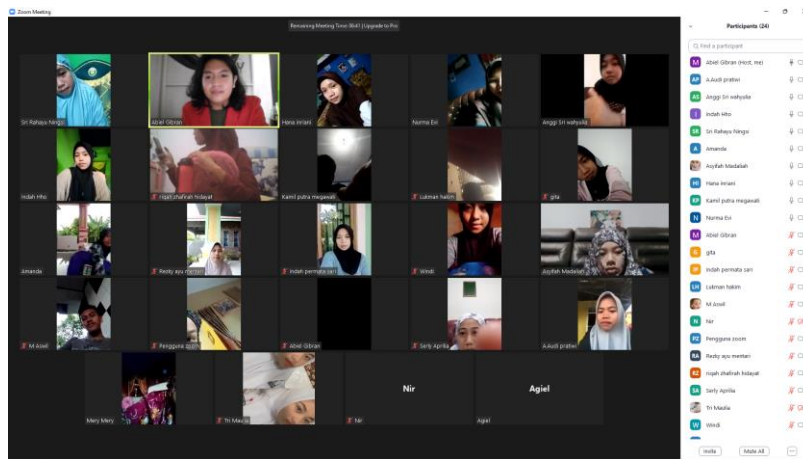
Zoom Meeting

Remaining Meeting Time: 00:41 Upgrade to Pro

Sri Rahayu Ningsi
Abiel Gibran
Hana Iriani
Nurma Evi
Anggi Sri wahyulia
Indah Hho
nisah zhafirah hidayat
Kamil putra megawati
Lukman hakim
gita
Amanda
Resky ayu mentari
indah permata sari
Windi
Asyifah Madaliah
M Aswil
Pengguna zoom
Abiel Gibran
Serly Aprilia
A.Audi pratiwi
Mery Mery
Tri Maulia
Nir
Nir
Agiel
Agiel

Participants (24)

Find a participant

Abiel Gibran (Host, me)
A.Audi pratiwi
Anggi Sri wahyulia
Indah Hho
Sri Rahayu Ningsi
Amanda
Asyifah Madaliah
Hana Iriani
Kamil putra megawati
Nurma Evi
Abiel Gibran
gita
indah permata sari
Lukman hakim
M Aswil
Nir
Pengguna zoom
Resky ayu mentari
nisah zhafirah hidayat
Serly Aprilia
Tri Maulia
Windi

Invite
Mute All